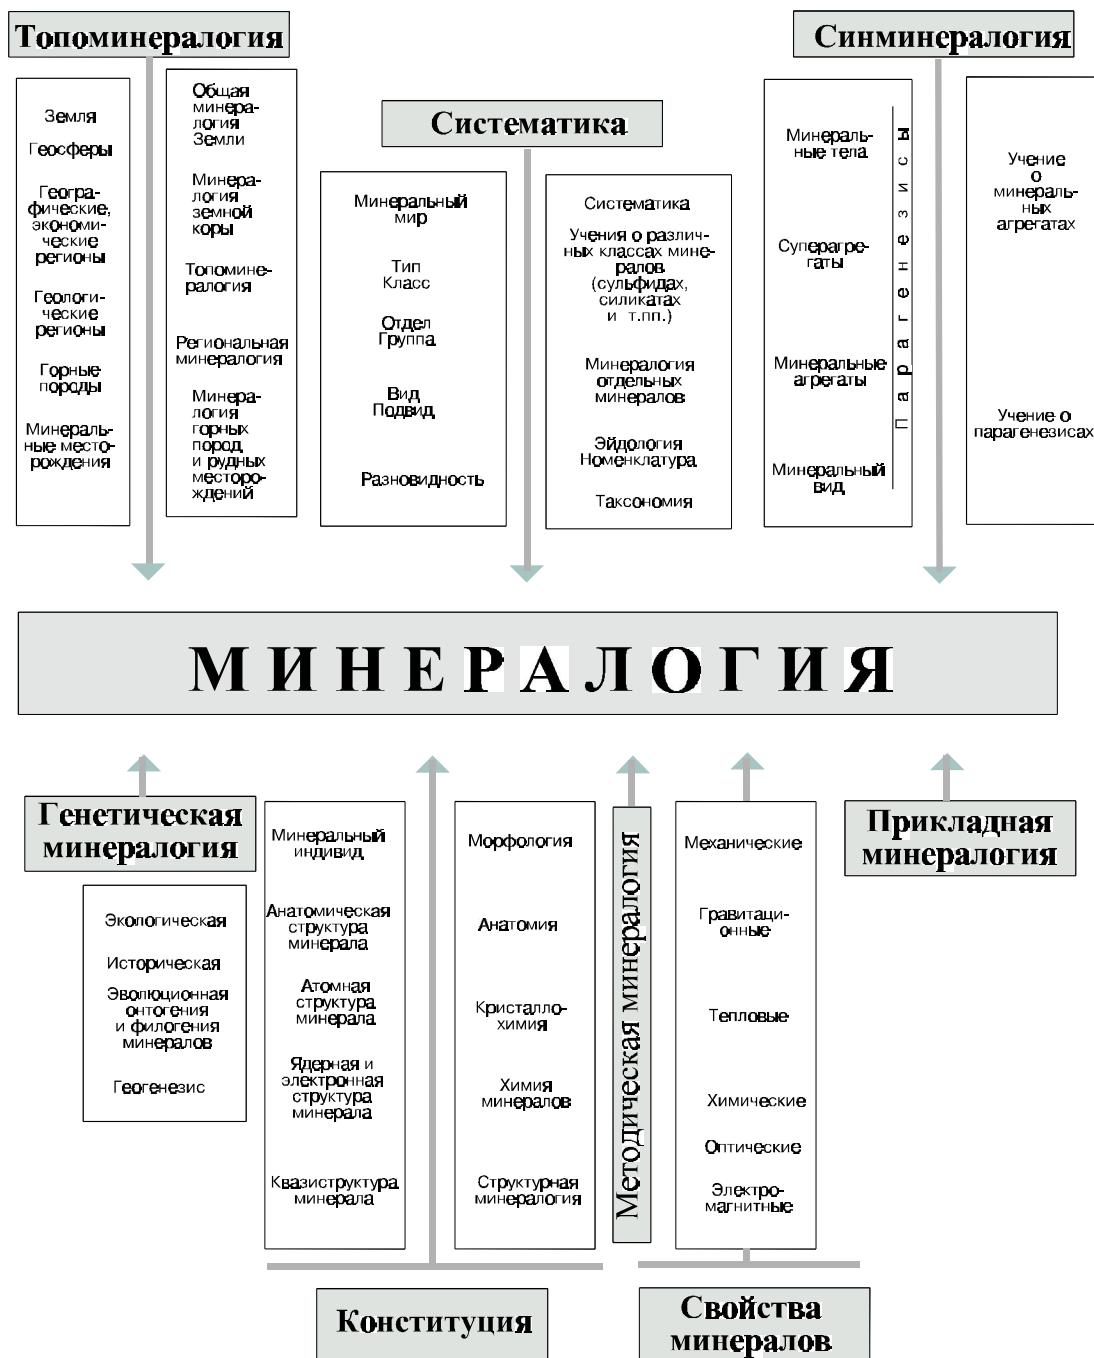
Топоминералогия

Земля
Геосферы
Географические, экономические регионы
Геологические регионы
Горные породы
Минеральные месторождения

Общая минералогия Земли
Минералогия земной коры
Топоминералогия
Региональная минералогия
Минералогия горных пород и рудных месторождений

Систематика

Минеральный мир
Тип
Класс
Отдел
Группа
Вид
Подвид
Разновидность

Систематика
Учения о различных классах минералов (сульфидах, силикатах и т.пп.)
Минералогия отдельных минералов
Эйдология
Номенклатура
Таксономия

Синминералогия

Минеральные тела
Супераггрегаты
Минеральные агрегаты
Минеральный вид
Парагенезисы

Учение о минеральных агрегатах
Учение о парагенезисах

МИНЕРАЛОГИЯ

Генетическая минералогия

Экологическая
Историческая
Эволюционная онтогения и филогения минералов
Геогенезис

Минеральный индивид
Анатомическая структура минерала
Атомная структура минерала
Ядерная и электронная структура минерала
Квазиструктура минерала

Морфология
Анатомия
Кристаллохимия
Химия минералов
Структурная минералогия

Методическая минералогия

Механические
Гравитационные
Тепловые
Химические
Оптические
Электромагнитные

Прикладная минералогия

Конституция

Свойства минералов